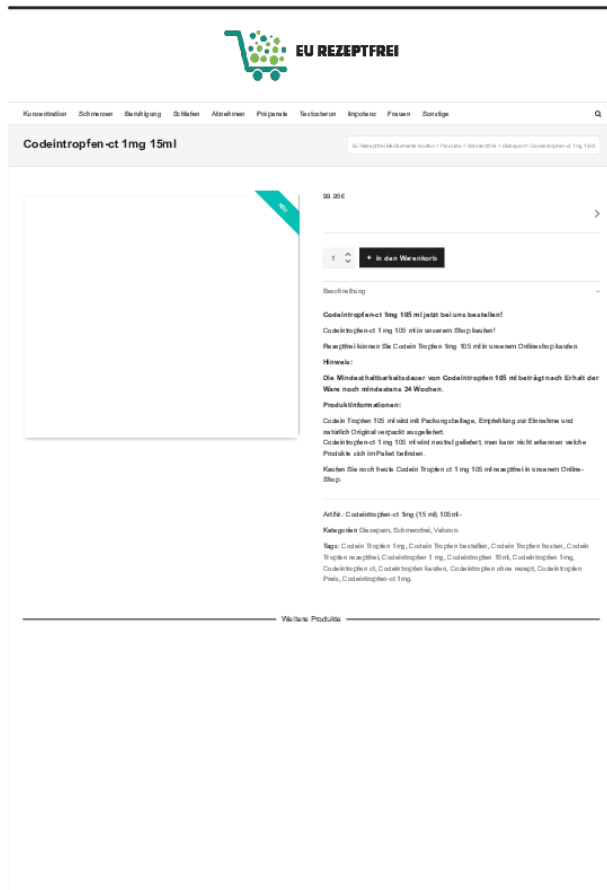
EU REZEPTFREI

Konzentration Schmerzen Beruhigung Schlafen Abnehmen Präparate Testosteron Impotenz Frauen Sonstige

Codeintropfen-ct 1mg 15ml

EU Rezeptfrei Medikamente kaufen > Produkte > Schmerzfrei > Diazepam > Codeintropfen-ct 1mg 15ml

NEU

89.95€

1 + In den Warenkorb

Beschreibung

Codeintropfen-ct 1mg 105 ml jetzt bei uns bestellen!

Codeintropfen-ct 1mg 105 ml in unserem Shop kaufen!

Rezeptfrei können Sie Codein Tropfen 1mg 105 ml in unserem Onlineshop kaufen.

Hinweis:

Die Mindesthaltbarkeitsdauer von Codeintropfen 105 ml beträgt nach Erhalt der Ware noch mindestens 24 Wochen.

Produktinformationen:

Codein Tropfen 105 ml wird mit Packungsbeilage, Empfehlung zur Einnahme und natürlich Original verpackt ausgeliefert.
Codeintropfen-ct 1mg 105 ml wird neutral geliefert, man kann nicht erkennen welche Produkte sich im Paket befinden.

Kaufen Sie noch heute Codein Tropfen ct 1mg 105 ml rezeptfrei in unserem Online-Shop.

Art.Nr.: Codeintropfen-ct 1mg (15 ml) 105ml-

Kategorien: Diazepam, Schmerzfrei, Valoron.

Tags: Codein Tropfen 1mg, Codein Tropfen bestellen, Codein Tropfen kaufen, Codein Tropfen rezeptfrei, Codeintropfen 1 mg, Codeintropfen 15ml, Codeintropfen 1mg, Codeintropfen ct, Codeintropfen kaufen, Codeintropfen ohne rezept, Codeintropfen Preis, Codeintropfen-ct 1mg.

Weitere Produkte